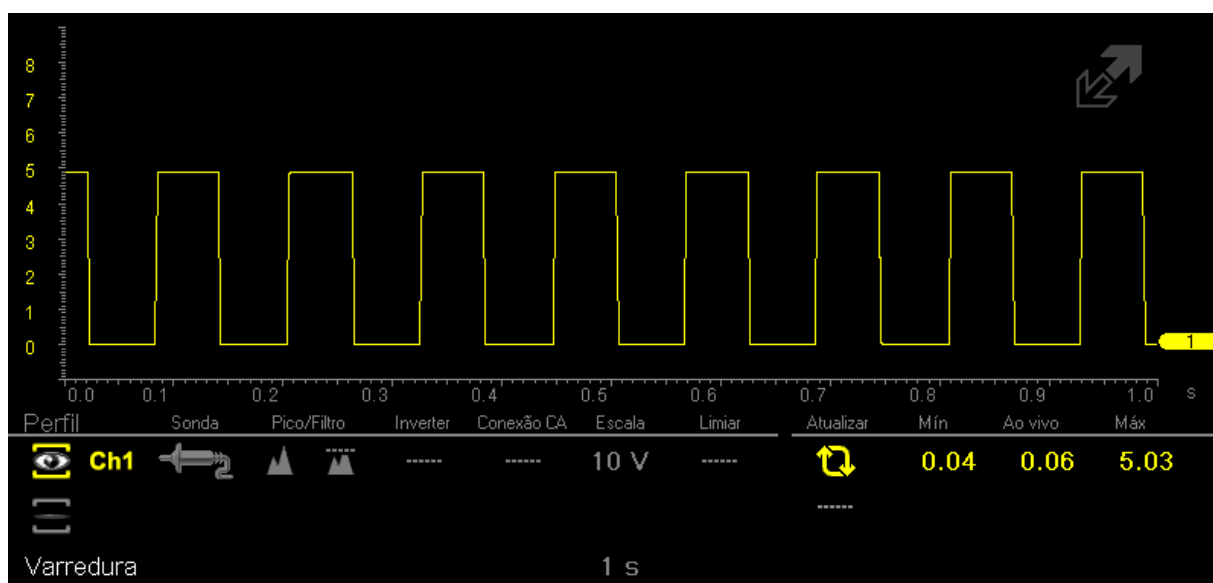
8
7
6
5
4
3
2
1
0

1

0.0 0.1 0.2 0.3 0.4 0.5 0.6 0.7 0.8 0.9 1.0 s

Perfil Sonda Pico/Filtro Inverter Conexão CA Escala Limiar Atualizar Mín Ao vivo Máx

Ch1 ------ ------ 10 V ------ 0.04 0.06 5.03

------

Varredura 1 s